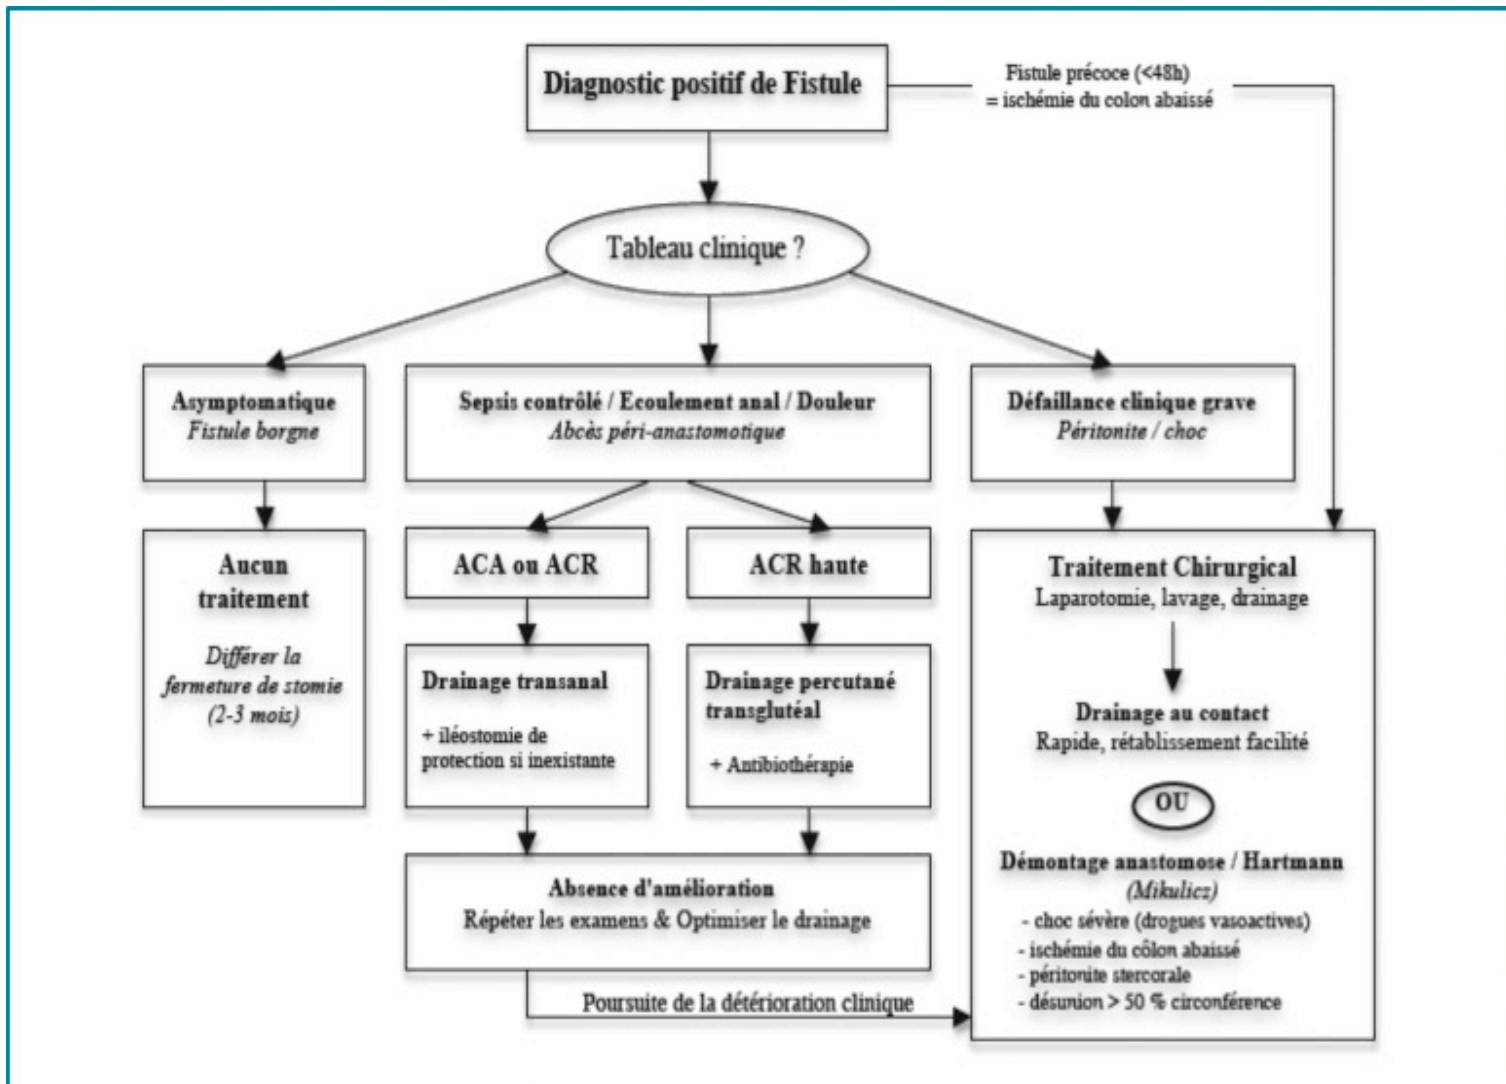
Diagnostic positif de Fistule

Fistule précoce (<48h) = ischémie du colon abaissé

Tableau clinique ?

Asymptomatique
Fistule borgne

Sepsis contrôlé / Ecoulement anal / Douleur
Abcès péri-anastomotique

Défaillance clinique grave
Péritonite / choc

Aucun traitement

Différer la fermeture de stomie (2-3 mois)

ACA ou ACR

ACR haute

Drainage transanal

+ iléostomie de protection si inexistante

Drainage percutané transglutéal

+ Antibiothérapie

Absence d'amélioration
Répéter les examens & Optimiser le drainage

Poursuite de la détérioration clinique

Traitement Chirurgical
Laparotomie, lavage, drainage

Drainage au contact
Rapide, rétablissement facilité

OU

Démontage anastomose / Hartmann
(Mikulicz)
- choc sévère (drogues vasoactives)
- ischémie du côlon abaissé
- péritonite stercorale
- désunion > 50 % circonférence